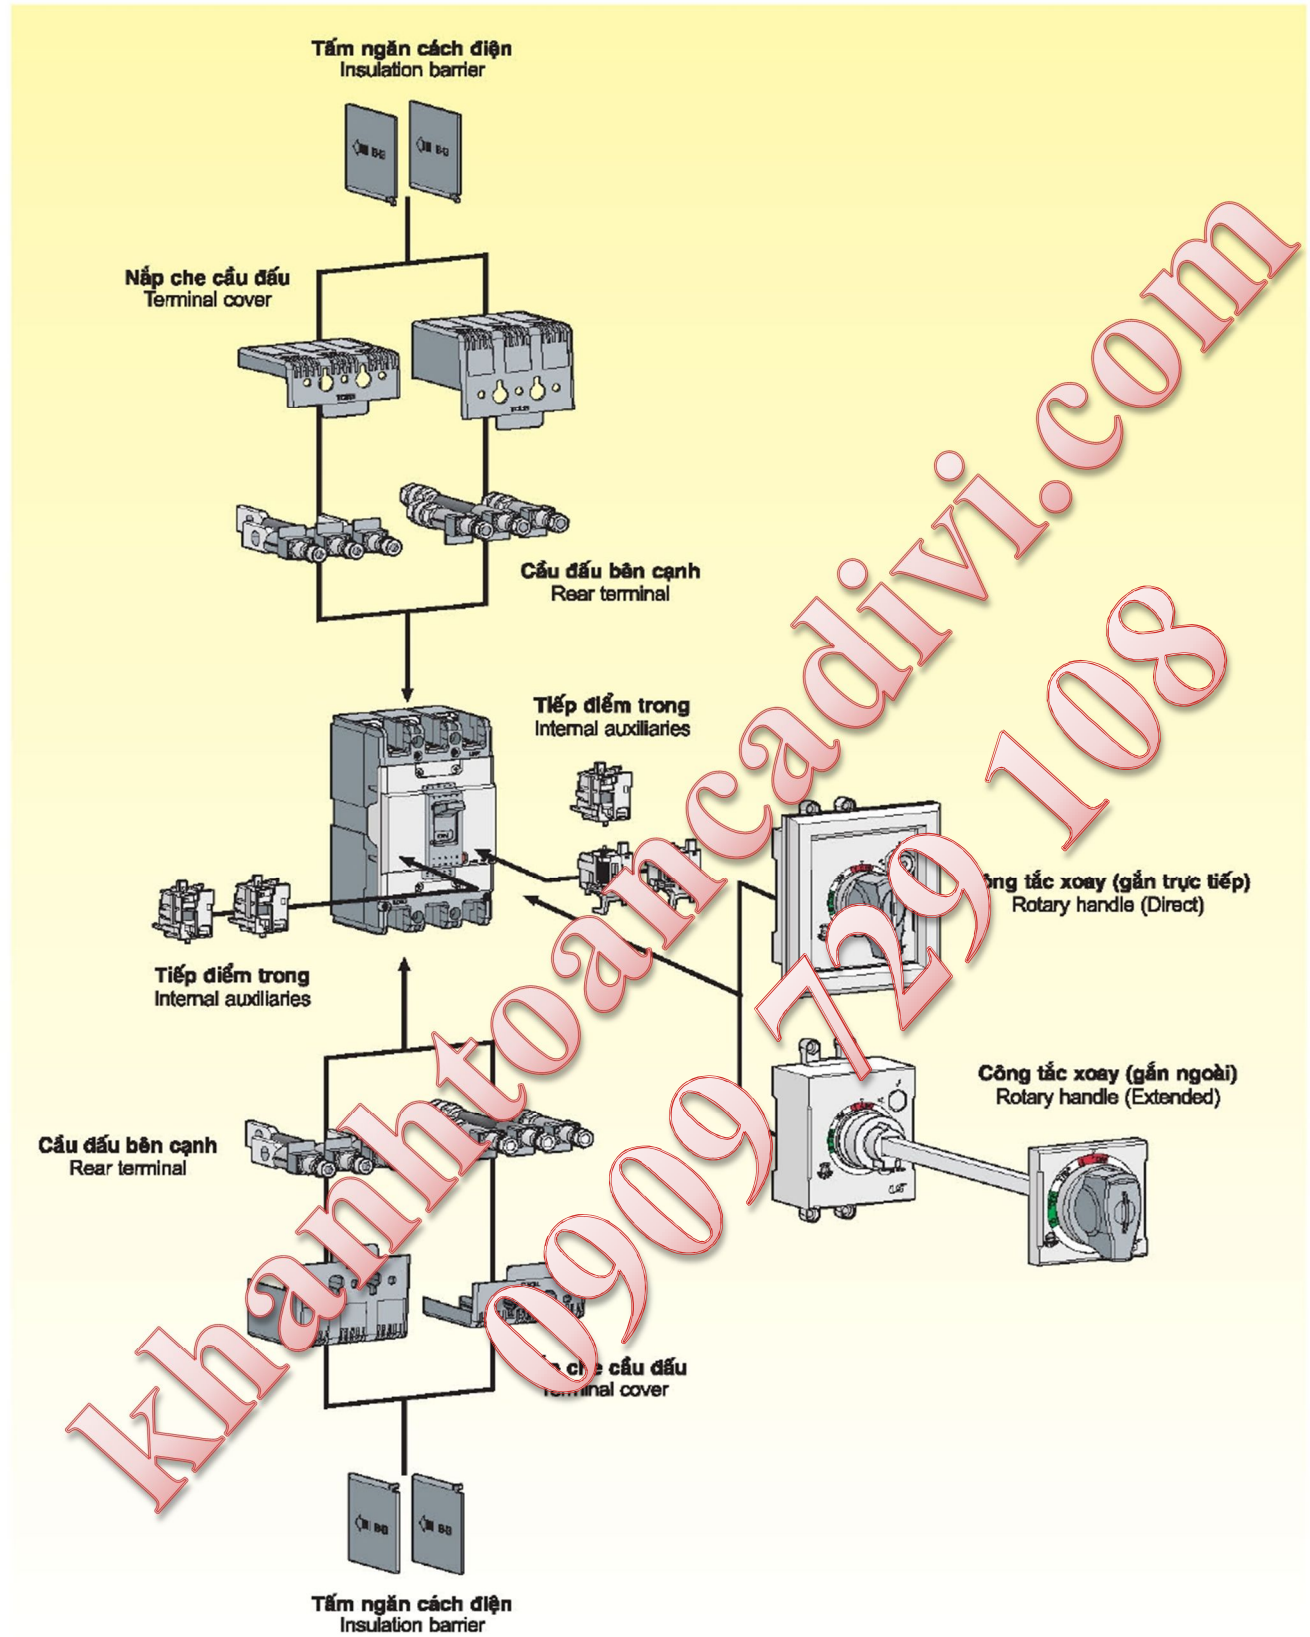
Tấm ngăn cách điện
Insulation barrier

Nắp che cầu đấu
Terminal cover

Cầu đấu bên cạnh
Rear terminal

Tiếp điểm trong
Internal auxiliaries

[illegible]ông tắc xoay (gắn trực tiếp)
Rotary handle (Direct)

Tiếp điểm trong
Internal auxiliaries

Công tắc xoay (gắn ngoài)
Rotary handle (Extended)

Cầu đấu bên cạnh
Rear terminal

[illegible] che cầu đấu
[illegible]minal cover

Tấm ngăn cách điện
Insulation barrier

khanhtoancadivi.com
0909 729 108